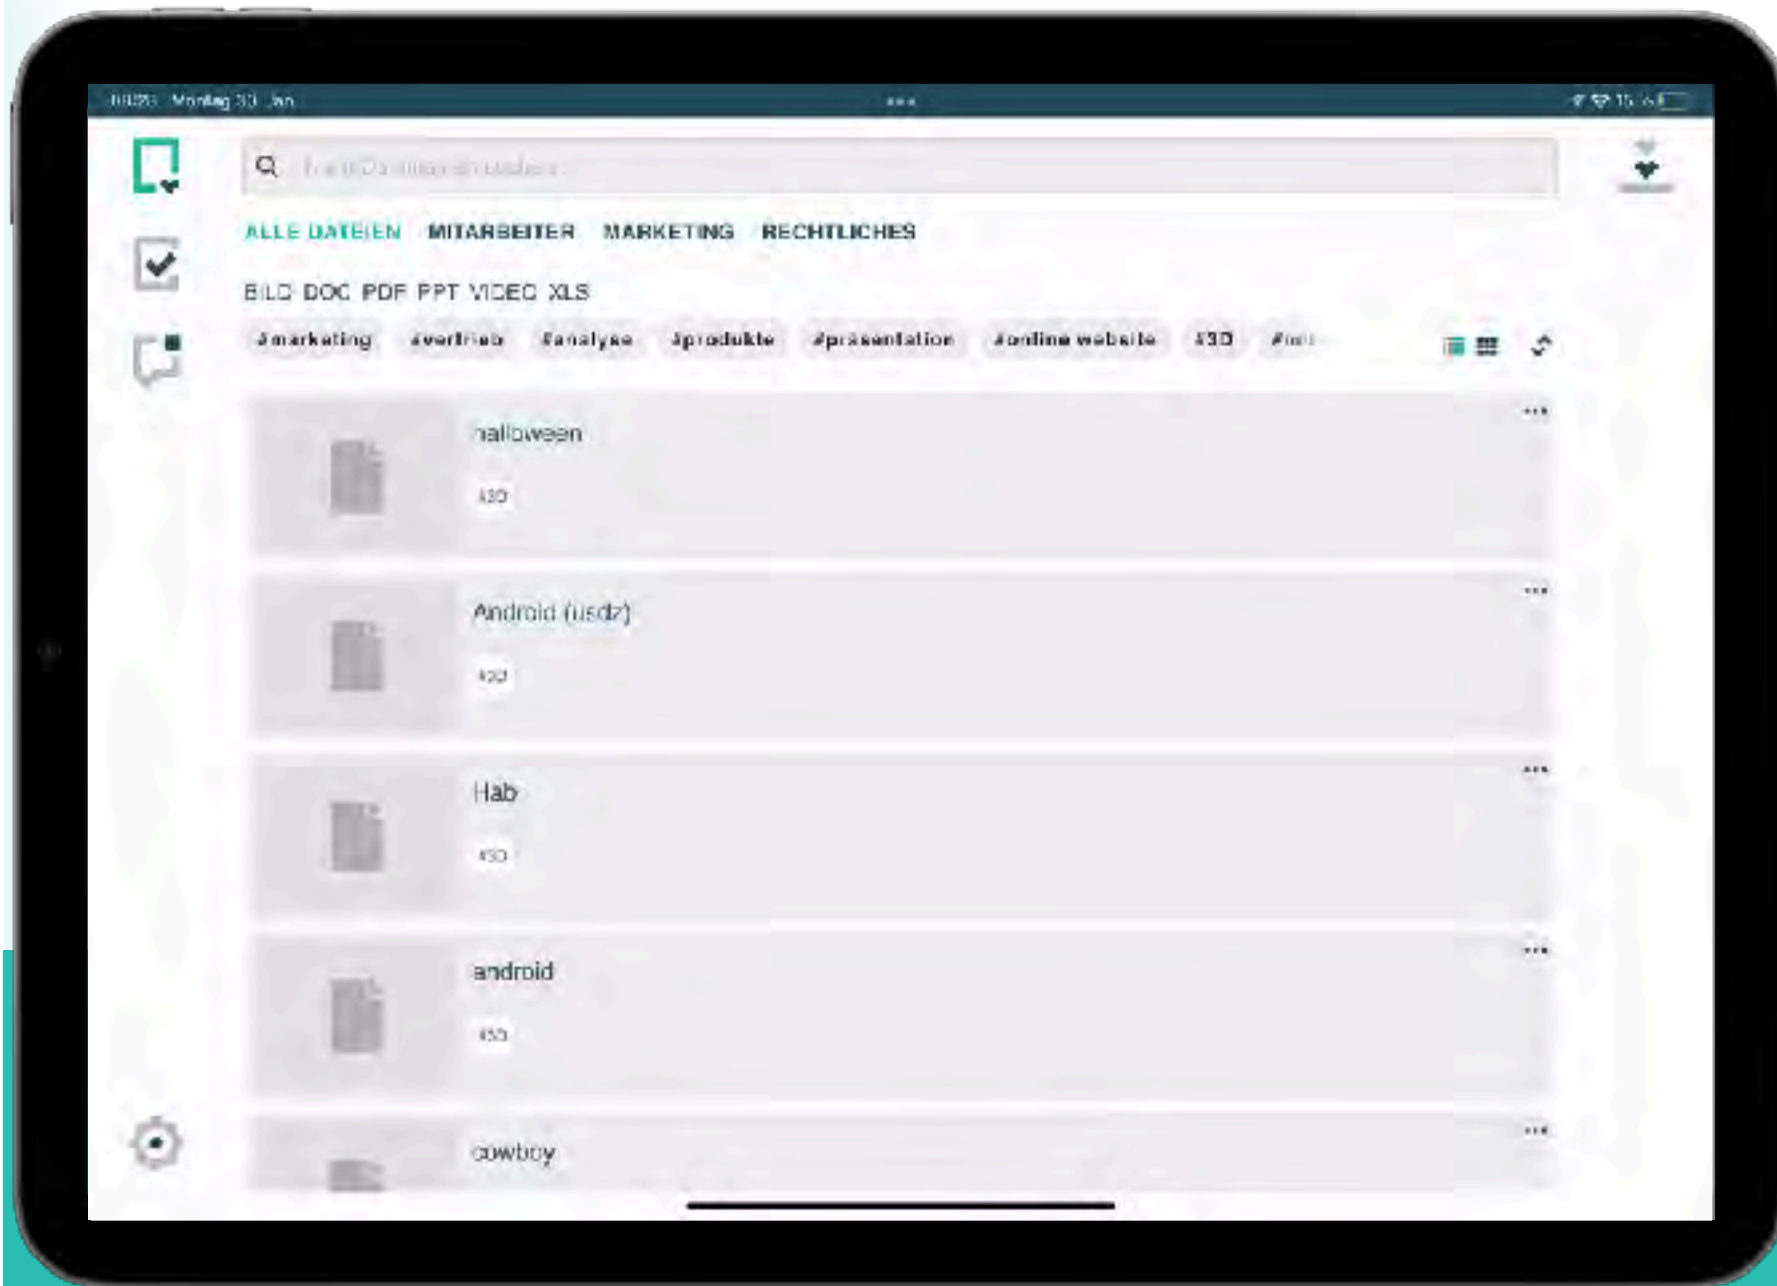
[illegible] Montag 30. Jan

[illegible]

ALLE DATEIEN MITARBEITER MARKETING RECHTLICHES

BILD DOC PDF PPT VIDEO XLS

#marketing #vertrieb #analyse #produkte #präsentation #online website #3D #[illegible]

halloween

#3D

Android (usdz)

#3D

Hab

#3D

android

#3D

cowboy